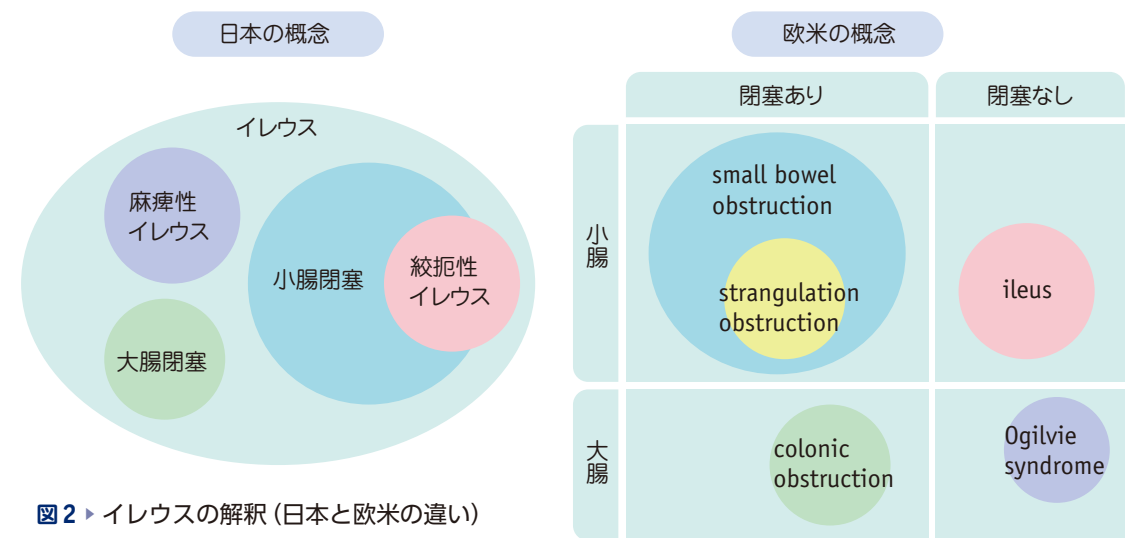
日本の概念

イレウス

麻痺性イレウス

小腸閉塞

絞扼性イレウス

大腸閉塞

欧米の概念

閉塞あり

閉塞なし

小腸

small bowel obstruction

strangulation obstruction

ileus

大腸

colonic obstruction

Ogilvie syndrome

図 2 ▸ イレウスの解釈（日本と欧米の違い）